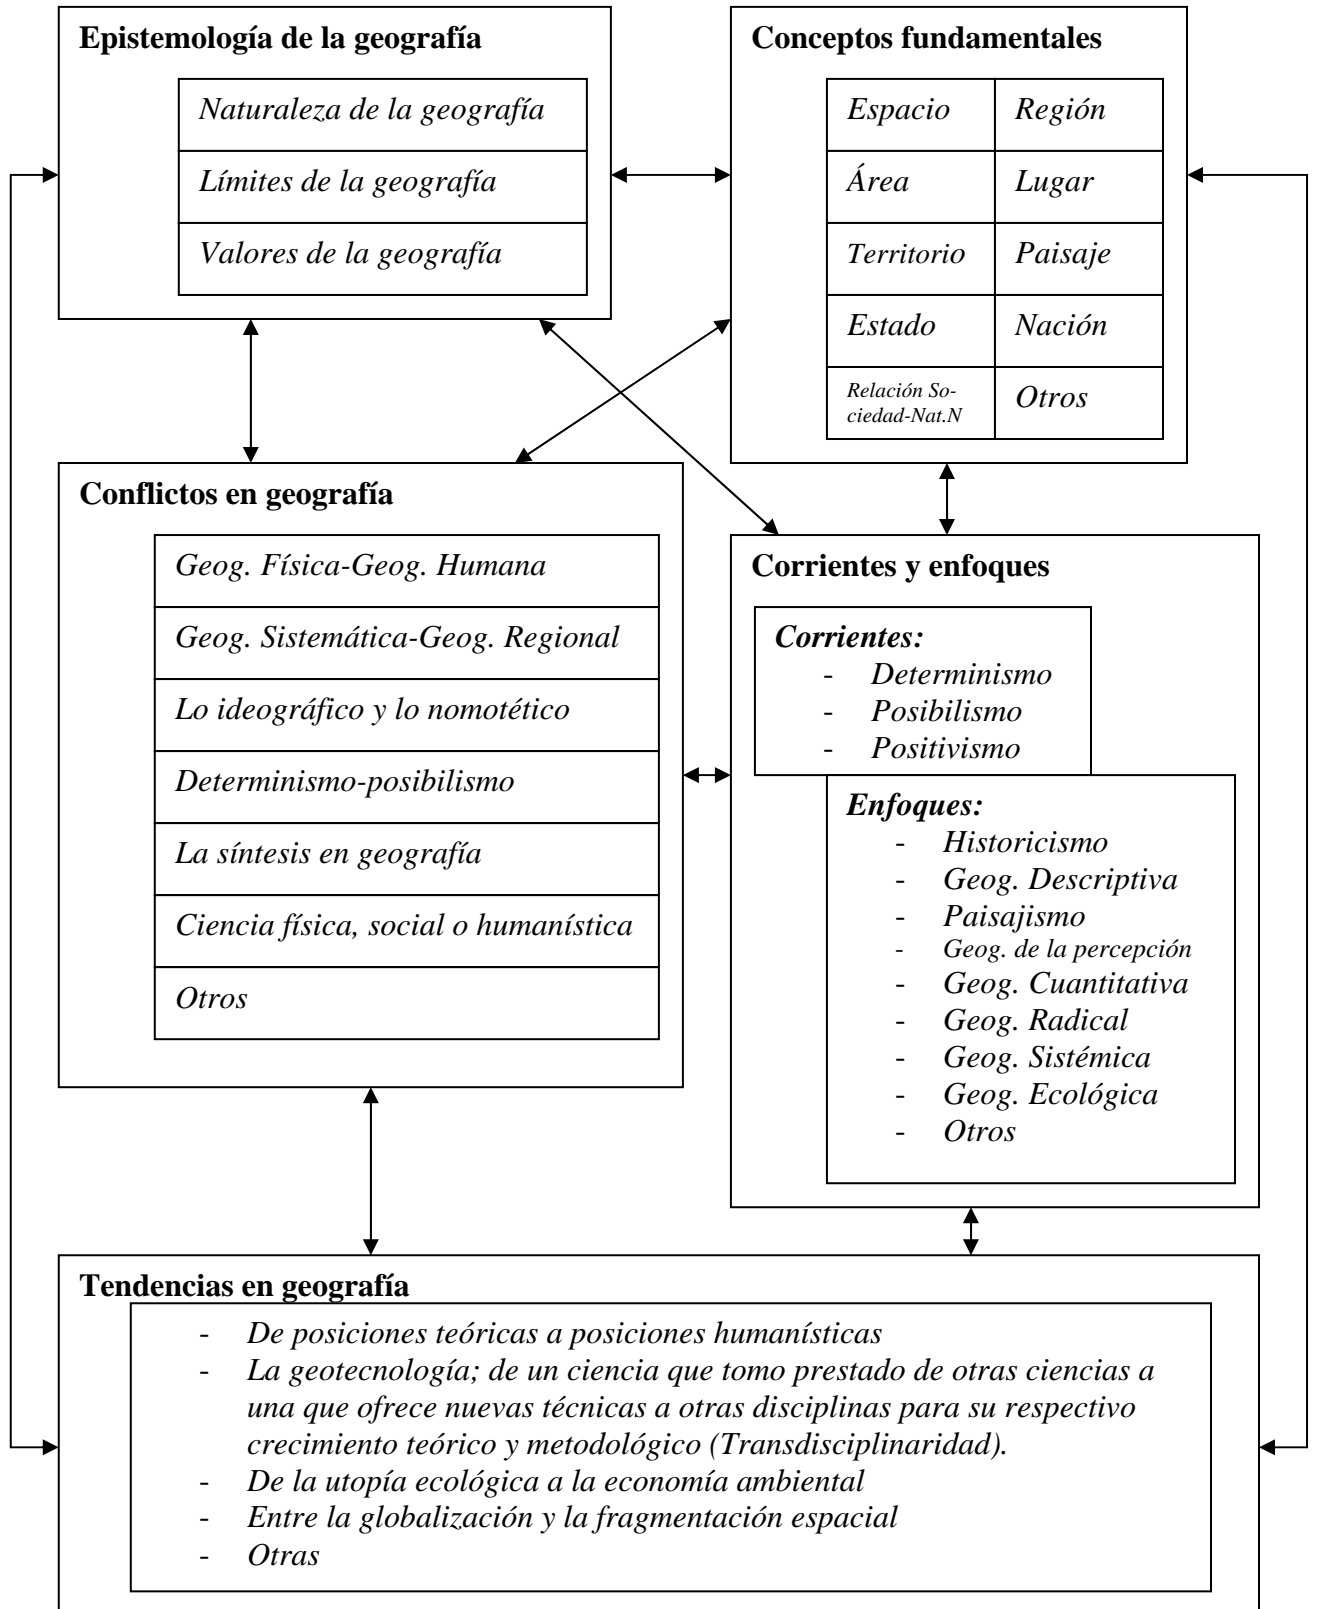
**Epistemología de la geografía**

| Naturaleza de la geografía |
|---|
| Límites de la geografía |
| Valores de la geografía |

**Conceptos fundamentales**

| Espacio | Región |
|---|---|
| Área | Lugar |
| Territorio | Paisaje |
| Estado | Nación |
| Relación Sociedad-Nat.N | Otros |

**Conflictos en geografía**

| Geog. Física-Geog. Humana |
|---|
| Geog. Sistemática-Geog. Regional |
| Lo ideográfico y lo nomotético |
| Determinismo-posibilismo |
| La síntesis en geografía |
| Ciencia física, social o humanística |
| Otros |

**Corrientes y enfoques**

*Corrientes:*
- Determinismo
- Posibilismo
- Positivismo

*Enfoques:*
- Historicismo
- Geog. Descriptiva
- Paisajismo
- Geog. de la percepción
- Geog. Cuantitativa
- Geog. Radical
- Geog. Sistémica
- Geog. Ecológica
- Otros

**Tendencias en geografía**

- De posiciones teóricas a posiciones humanísticas
- La geotecnología; de un ciencia que tomo prestado de otras ciencias a una que ofrece nuevas técnicas a otras disciplinas para su respectivo crecimiento teórico y metodológico (Transdisciplinaridad).
- De la utopía ecológica a la economía ambiental
- Entre la globalización y la fragmentación espacial
- Otras